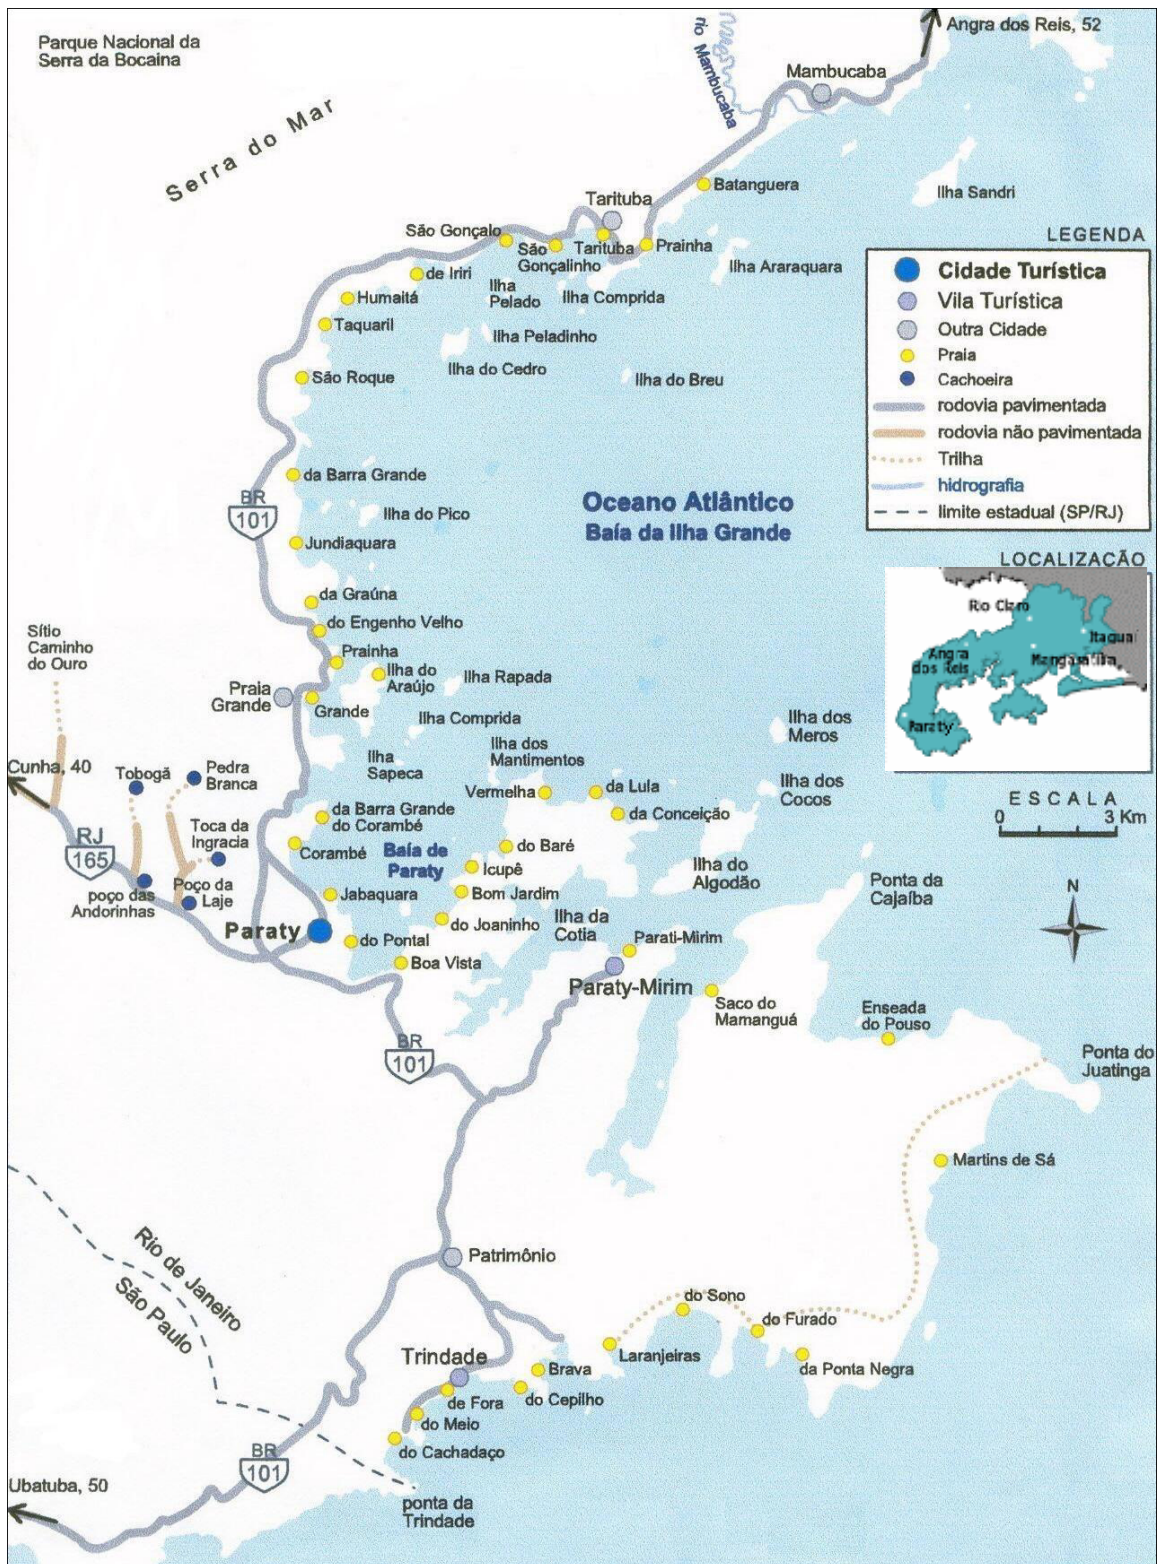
Parque Nacional da Serra da Bocaina

Serra do Mar

rio Mambucaba

Angra dos Reis, 52

Mambucaba

Batanguera

Tarituba

Ilha Sandri

São Gonçalo

São Gonçalinho

Tarituba

Prainha

de Iriri

Ilha Pelado

Ilha Comprida

Ilha Araraquara

Humaitá

Taquaril

Ilha Peladinho

São Roque

Ilha do Cedro

Ilha do Breu

LEGENDA

Cidade Turística

Vila Turística

Outra Cidade

Praia

Cachoeira

rodovia pavimentada

rodovia não pavimentada

Trilha

hidrografia

limite estadual (SP/RJ)

da Barra Grande

BR 101

Ilha do Pico

Oceano Atlântico

Baía da Ilha Grande

Jundiaquara

LOCALIZAÇÃO

Rio Claro

Angra dos Reis

Mangaratiba

Itaguaí

Paraty

da Graúna

do Engenho Velho

Sítio Caminho do Ouro

Prainha

Ilha do Araújo

Ilha Rapada

Praia Grande

Grande

Ilha Comprida

Ilha dos Meros

Cunha, 40

Tobogã

Pedra Branca

Ilha Sapeca

Ilha dos Mantimentos

Vermelha

da Lula

Ilha dos Cocos

da Barra Grande do Corambé

da Conceição

ESCALA

0

3 Km

RJ 165

Toca da Ingracia

Corambé

Baía de Paraty

do Baré

Icupê

Ilha do Algodão

poço das Andorinhas

Poço da Laje

Jabaquara

Bom Jardim

Ponta da Cajaíba

N

Paraty

do Joaninho

Ilha da Cotia

do Pontal

Parati-Mirim

Boa Vista

Paraty-Mirim

Saco do Mamanguá

Enseada do Pouso

BR 101

Ponta do Juatinga

Martins de Sá

Rio de Janeiro

São Paulo

Patrimônio

do Sono

do Furado

Laranjeiras

Trindade

Brava

da Ponta Negra

de Fora

do Cepilho

do Meio

do Cachadaço

BR 101

Ubatuba, 50

ponta da Trindade